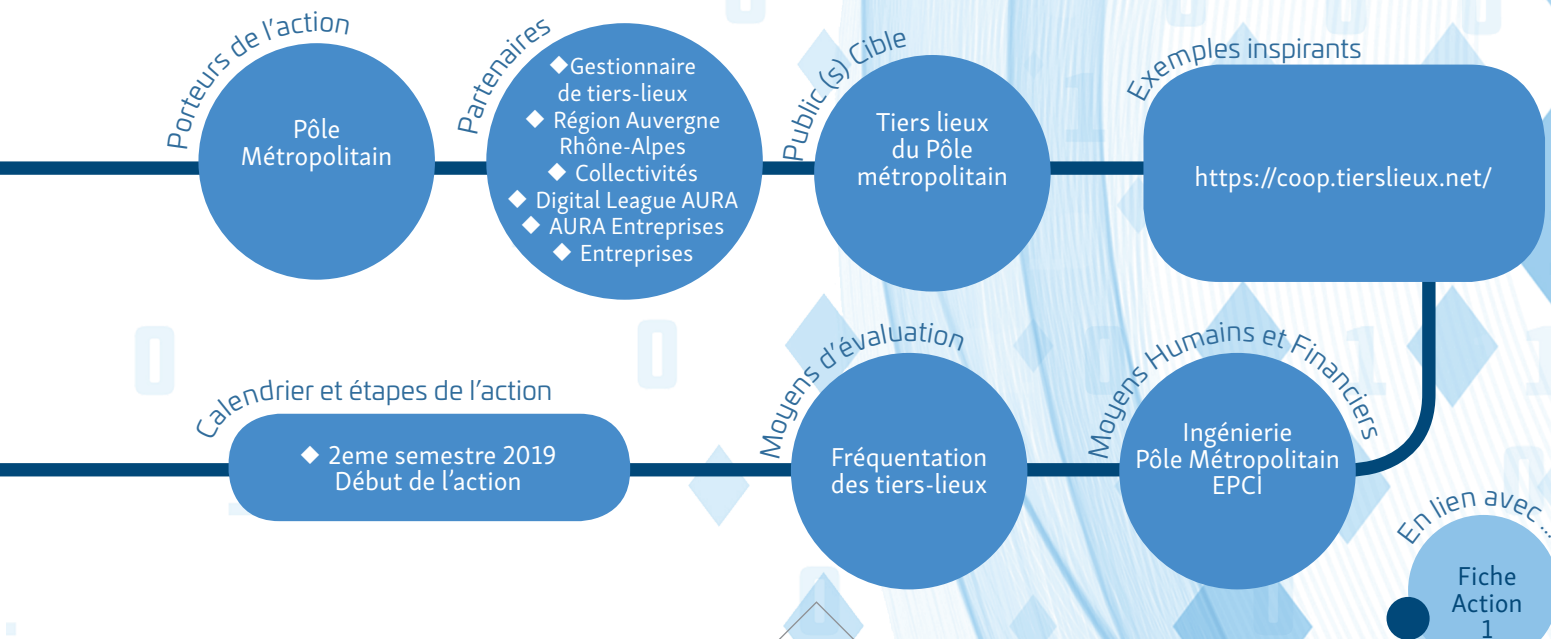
Porteurs de l'action

Pôle Métropolitain

Partenaires

◆Gestionnaire de tiers-lieux
◆ Région Auvergne Rhône-Alpes
◆ Collectivités
◆ Digital League AURA
◆ AURA Entreprises
◆ Entreprises

Public (s) Cible

Tiers lieux du Pôle métropolitain

Exemples inspirants

https://coop.tierslieux.net/

Calendrier et étapes de l'action

◆ 2eme semestre 2019 Début de l'action

Moyens d'évaluation

Fréquentation des tiers-lieux

Moyens Humains et Financiers

Ingénierie Pôle Métropolitain EPCI

En lien avec ...

Fiche Action 1